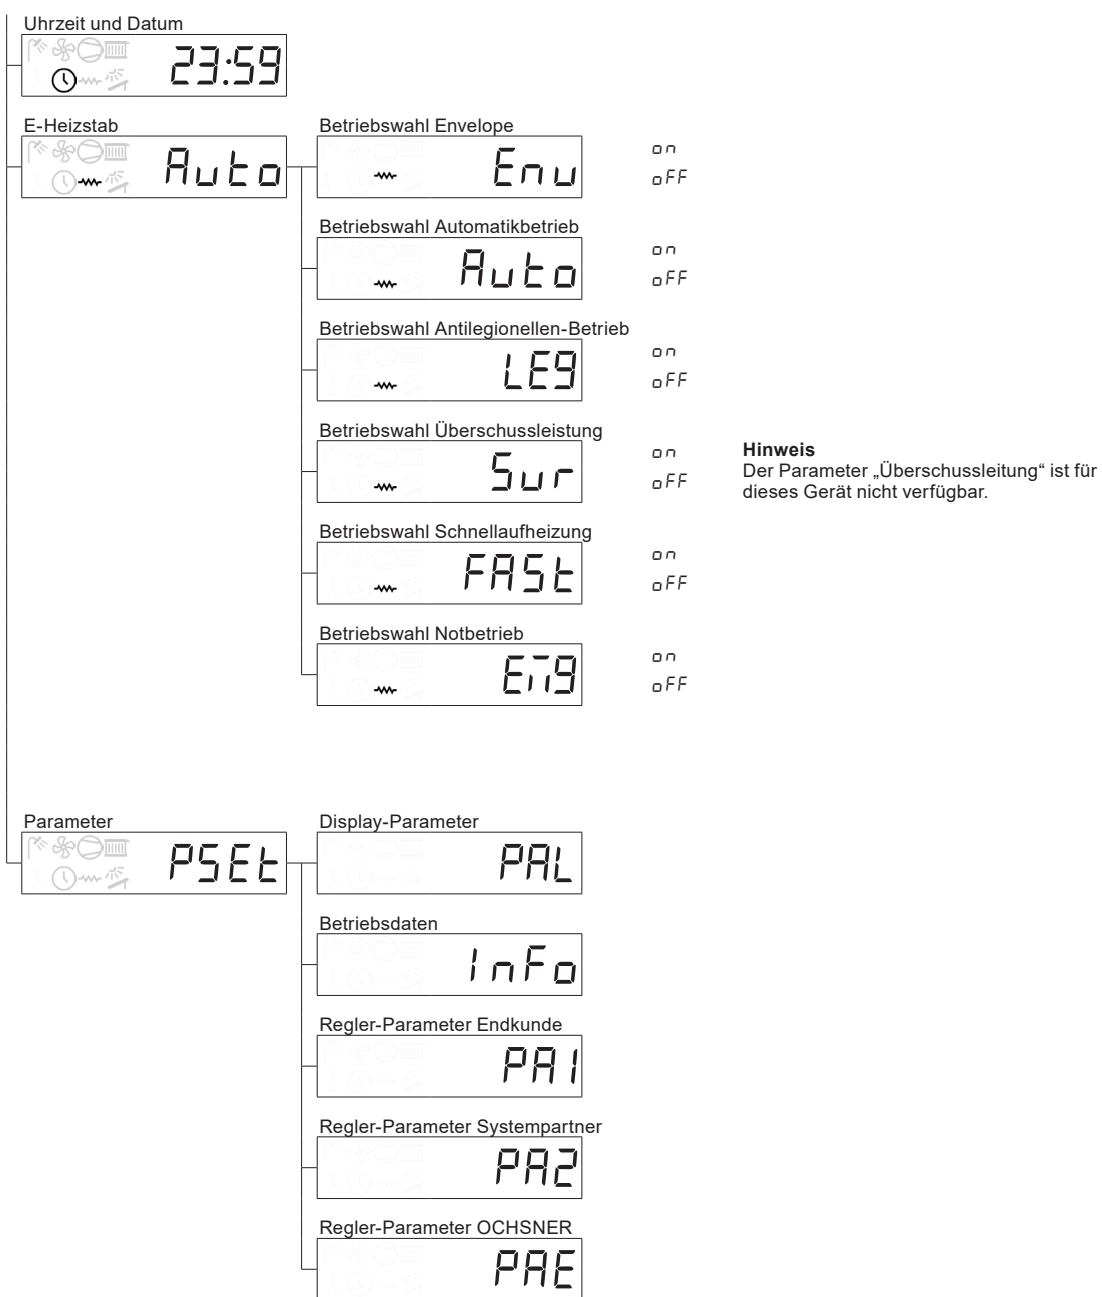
Uhrzeit und Datum

23:59

E-Heizstab

Auto

Betriebswahl Envelope

Env

on

oFF

Betriebswahl Automatikbetrieb

Auto

on

oFF

Betriebswahl Antilegionellen-Betrieb

LEG

on

oFF

Betriebswahl Überschussleistung

Sur

on

oFF

**Hinweis**
Der Parameter „Überschussleitung“ ist für dieses Gerät nicht verfügbar.

Betriebswahl Schnellaufheizung

FASt

on

oFF

Betriebswahl Notbetrieb

EMG

on

oFF

Parameter

PSEt

Display-Parameter

PAL

Betriebsdaten

InFo

Regler-Parameter Endkunde

PA1

Regler-Parameter Systempartner

PA2

Regler-Parameter OCHSNER

PAE